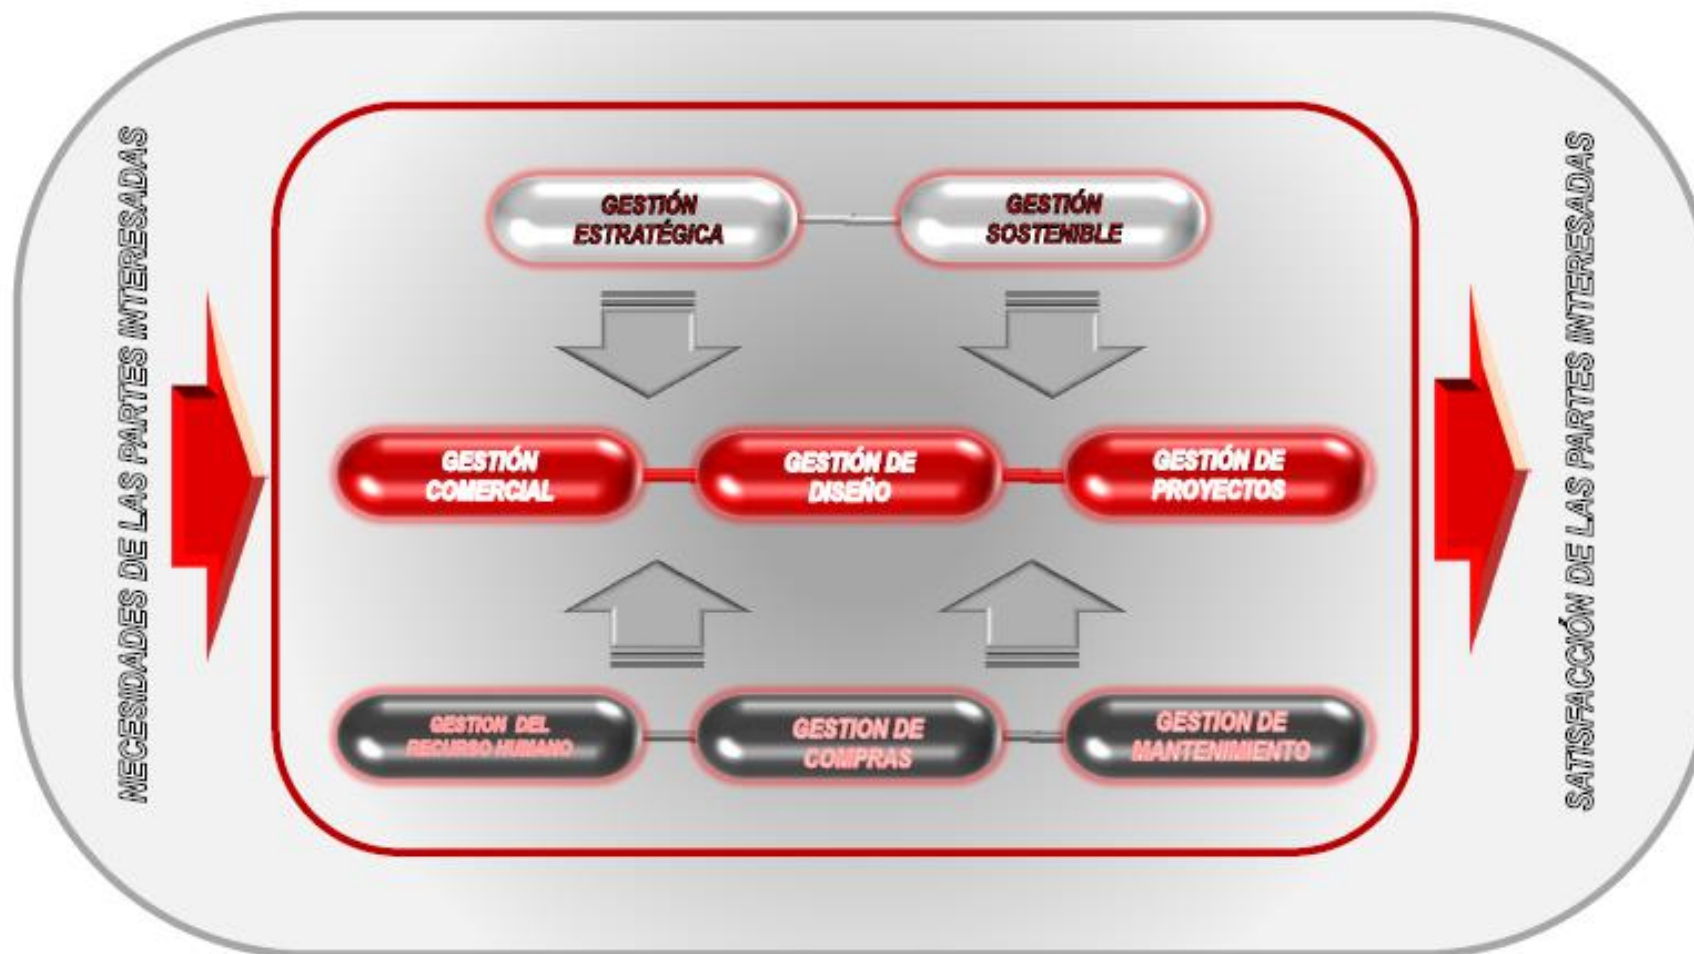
NECESIDADES DE LAS PARTES INTERESADAS

GESTIÓN ESTRATÉGICA

GESTIÓN SOSTENIBLE

GESTIÓN COMERCIAL

GESTIÓN DE DISEÑO

GESTIÓN DE PROYECTOS

GESTION DEL RECURSO HUMANO

GESTION DE COMPRAS

GESTION DE MANTENIMIENTO

SATISFACCIÓN DE LAS PARTES INTERESADAS